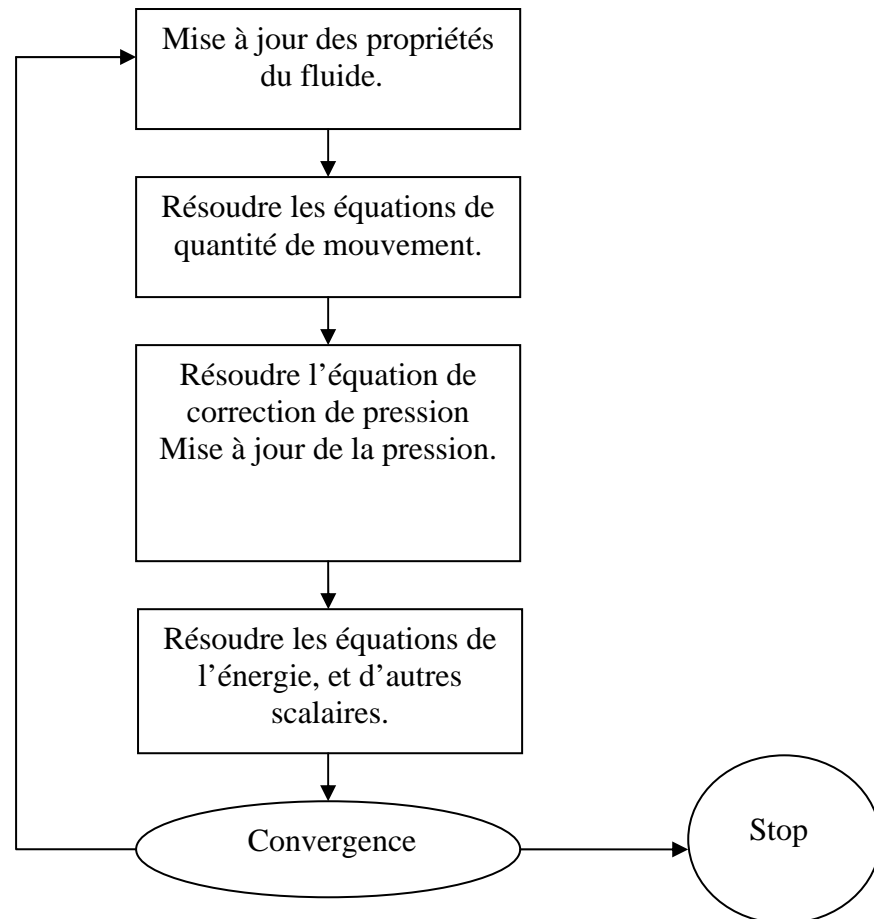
Mise à jour des propriétés du fluide.

Résoudre les équations de quantité de mouvement.

Résoudre l’équation de correction de pression
Mise à jour de la pression.

Résoudre les équations de l’énergie, et d’autres scalaires.

Convergence

Stop